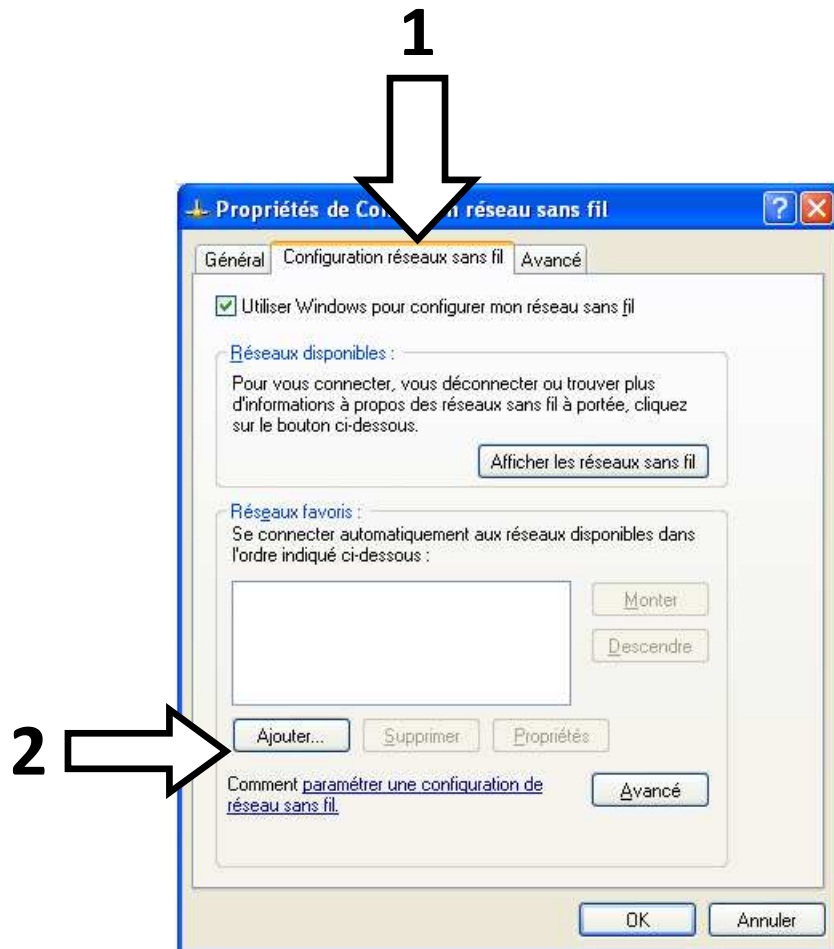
1

Propriétés de Co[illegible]n réseau sans fil

Général | Configuration réseaux sans fil | Avancé

Utiliser Windows pour configurer mon réseau sans fil

Réseaux disponibles :

Pour vous connecter, vous déconnecter ou trouver plus d'informations à propos des réseaux sans fil à portée, cliquez sur le bouton ci-dessous.

Afficher les réseaux sans fil

Réseaux favoris :

Se connecter automatiquement aux réseaux disponibles dans l'ordre indiqué ci-dessous :

Monter

Descendre

2

Ajouter...

Supprimer

Propriétés

Comment paramétrer une configuration de réseau sans fil.

Avancé

OK

Annuler